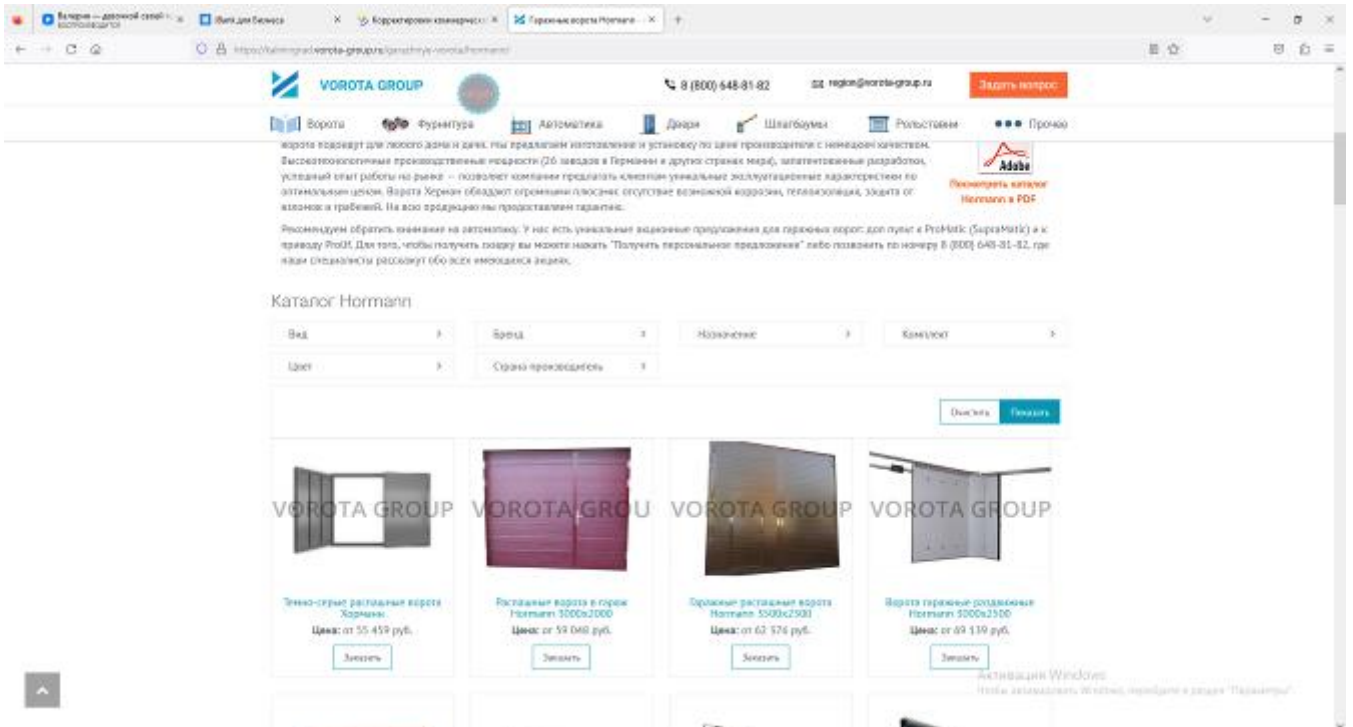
VOROTA GROUP

8 (800) 648-81-82

region@vorota-group.ru

Задать вопрос

Ворота Фурнитура Автоматика Двери Шлагбаумы Рольставни Прочее

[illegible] подходят для любого дома и дачи. Мы предлагаем изготовление и установку по цене производителя с немецким качеством. Высокотехнологичные производственные мощности (26 заводов в Германии и других странах мира), запатентованные разработки, успешный опыт работы на рынке — позволяет компании предлагать клиентам уникальные эксплуатационные характеристики по оптимальным ценам. Ворота Херман обладают огромными плюсами: отсутствие возможной коррозии, теплоизоляция, защита от взломов и грабежей. На всю продукцию мы предоставляем гарантию.

Adobe
Посмотреть каталог Hormann в PDF

Рекомендуем обратить внимание на автоматику. У нас есть уникальные акционные предложения для гаражных ворот: доп пульт к ProMatic (SupraMatic) и к приводу ProLift. Для того, чтобы получить скидку вы можете нажать "Получить персональное предложение" либо позвонить по номеру 8 (800) 648-81-82, где наши специалисты расскажут обо всех имеющихся акциях.

Каталог Hormann

Вид
Бренд
Назначение
Комплект
Цвет
Страна производитель

Очистить Показать

VOROTA GROUP VOROTA GROU VOROTA GROUP VOROTA GROUP

Темно-серые распашные ворота Херманн
Цена: от 55 459 руб.
Заказать

Распашные ворота в гараж Hormann 3000x2000
Цена: от 59 048 руб.
Заказать

Гаражные распашные ворота Hormann 3500x2500
Цена: от 62 576 руб.
Заказать

Ворота гаражные раздвижные Hormann 3000x2500
Цена: от 69 139 руб.
Заказать

Активация Windows
Чтобы активировать Windows, перейдите в раздел "Параметры".